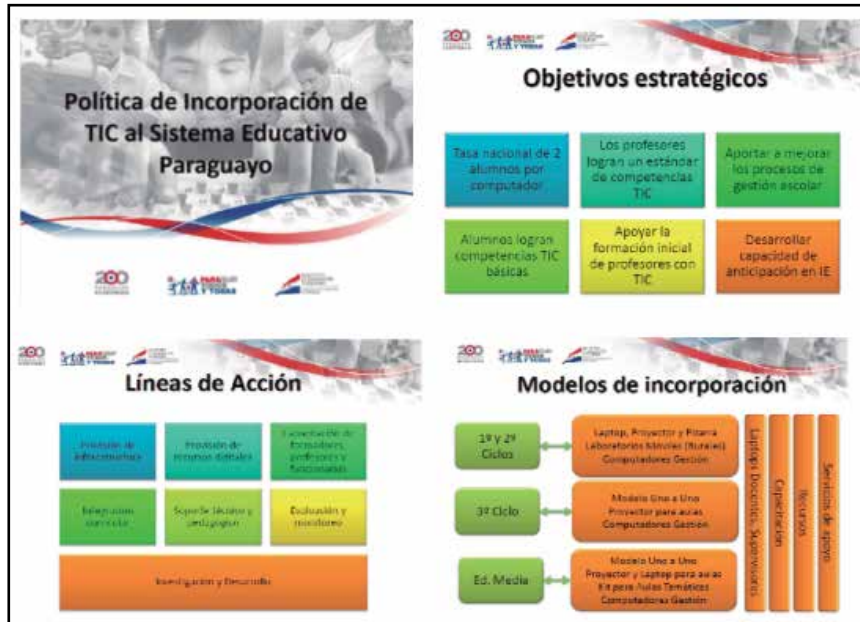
Política de Incorporación de TIC al Sistema Educativo Paraguayo

200

Objetivos estratégicos

Tasa nacional de 2 alumnos por computador

Los profesores logran un estándar de competencias TIC

Aportar a mejorar los procesos de gestión escolar

Alumnos logran competencias TIC básicas

Apoyar la formación inicial de profesores con TIC

Desarrollar capacidad de anticipación en IE

200

Líneas de Acción

Provisión de infraestructura

Provisión de recursos digitales

Capacitación de formadores, profesores y funcionarios

Integración curricular

Soporte técnico y pedagógico

Evaluación y monitoreo

Investigación y Desarrollo

200

Modelos de incorporación

1º y 2º Ciclos

Laptop, Proyector y Pizarra
Laboratorios Móviles (Rurales)
Computadores Gestión

3º Ciclo

Modelo Uno a Uno
Proyector para aulas
Computadores Gestión

Ed. Media

Modelo Uno a Uno
Proyector y Laptop para aulas
Kit para Aulas Temáticas
Computadores Gestión

Laptops Docentes, Supervisores

Capacitación

Recursos

Servicios de apoyo